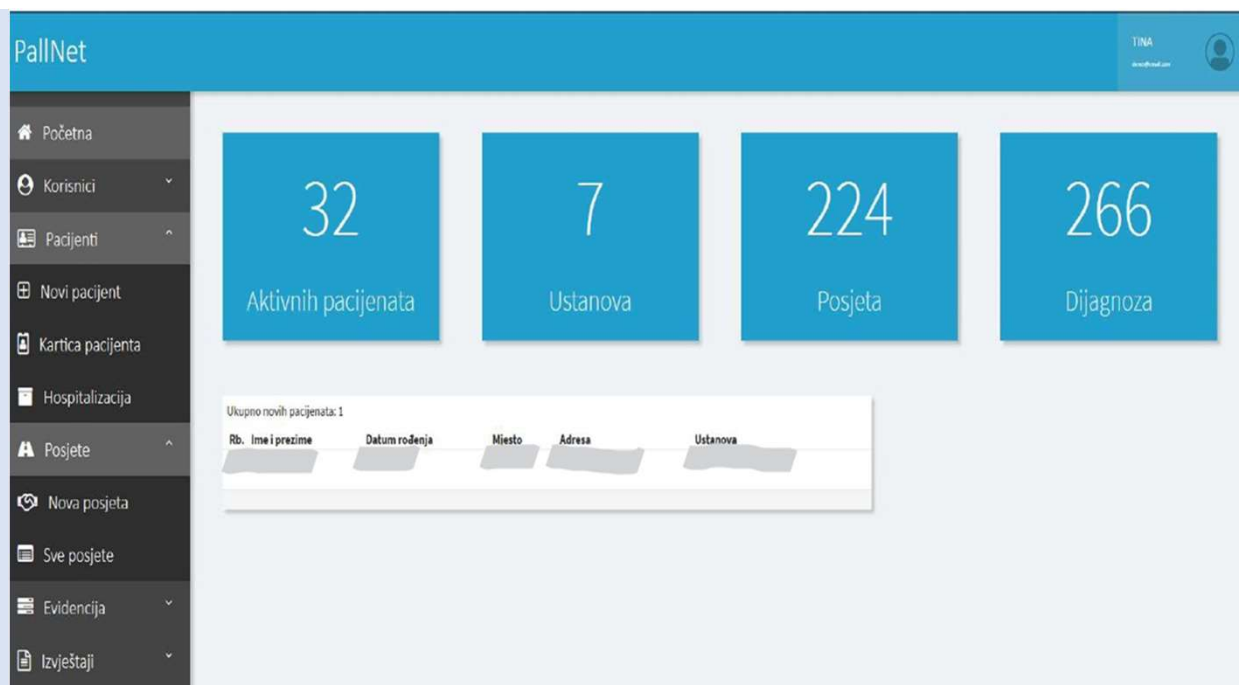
PallNet

TINA
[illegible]

Početna
Korisnici
Pacijenti
Novi pacijent
Kartica pacijenta
Hospitalizacija
Posjete
Nova posjeta
Sve posjete
Evidencija
Izvještaji

32
Aktivnih pacijenata

7
Ustanova

224
Posjeta

266
Dijagnoza

Ukupno novih pacijenata: 1

| Rb. | Ime i prezime | Datum rođenja | Mjesto | Adresa | Ustanova |
|---|---|---|---|---|---|
| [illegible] | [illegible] | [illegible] | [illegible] | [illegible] | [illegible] |